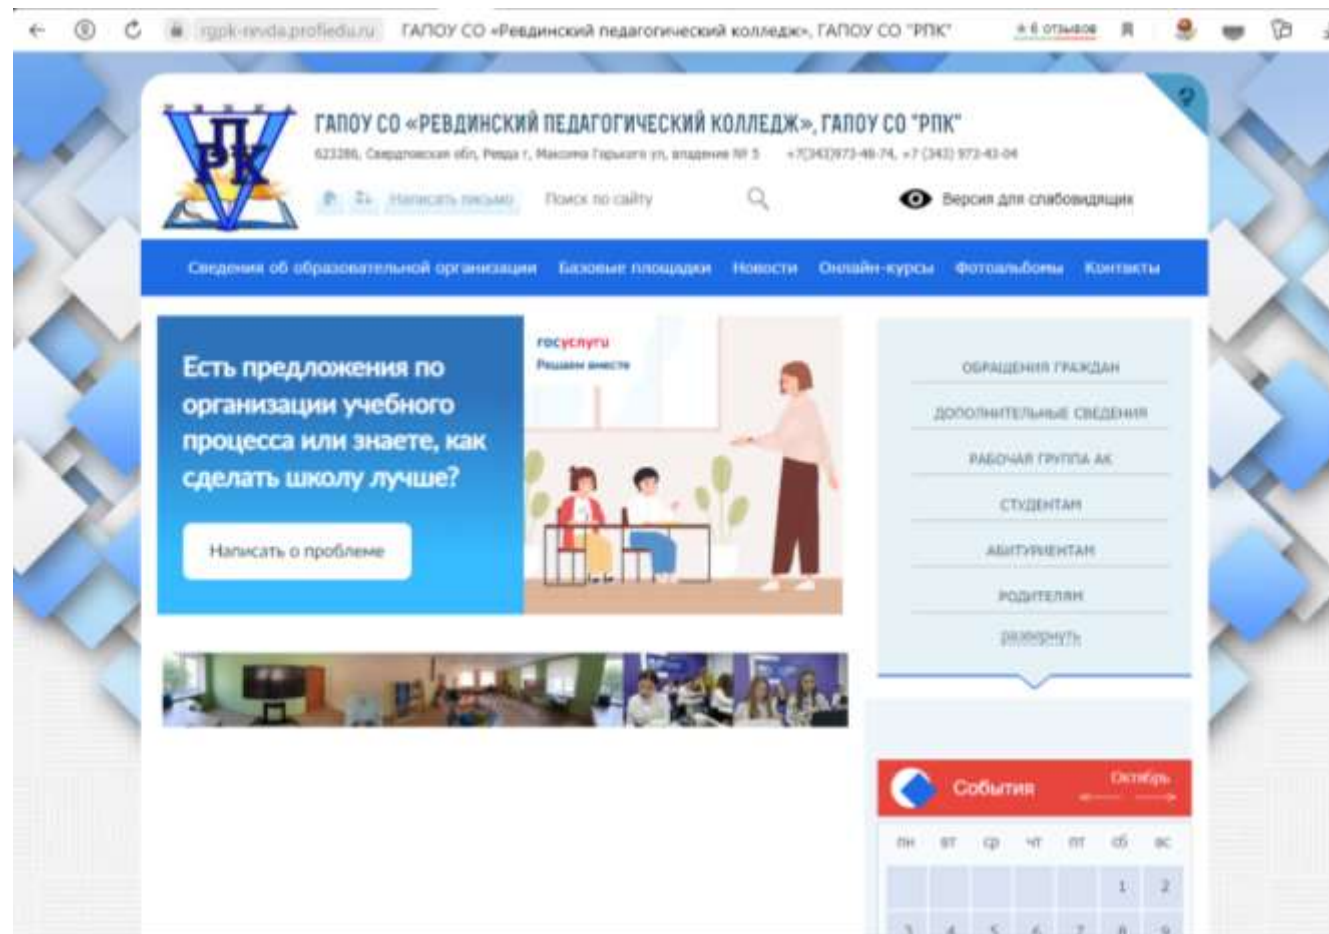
rgpk-revda.profiedu.ru ГАПОУ СО «Ревдинский педагогический колледж», ГАПОУ СО "РПК" ★ 6 отзывов

ПРК

ГАПОУ СО «РЕВДИНСКИЙ ПЕДАГОГИЧЕСКИЙ КОЛЛЕДЖ», ГАПОУ СО "РПК"

623286, Свердловская обл, Ревда г, Максима Горького ул, владение № 5 +7(343)973-46-74, +7 (343) 973-43-04

Написать письмо Поиск по сайту

Версия для слабовидящих

Сведения об образовательной организации Базовые площадки Новости Онлайн-курсы Фотоальбомы Контакты

Есть предложения по организации учебного процесса или знаете, как сделать школу лучше?

Написать о проблеме

госуслуги
Решаем вместе

ОБРАЩЕНИЯ ГРАЖДАН
ДОПОЛНИТЕЛЬНЫЕ СВЕДЕНИЯ
РАБОЧАЯ ГРУППА АК
СТУДЕНТАМ
АБИТУРИЕНТАМ
РОДИТЕЛЯМ
развернуть

События Октябрь

| пн | вт | ср | чт | пт | сб | вс |
|---|---|---|---|---|---|---|
| | | | | | 1 | 2 |
| 3 | 4 | 5 | 6 | 7 | 8 | 9 |